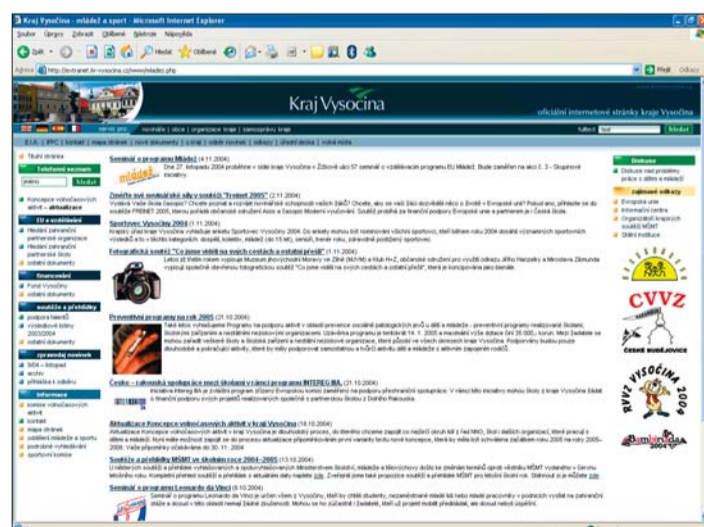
Kraj Vysočina - mládež a sport - Microsoft Internet Explorer

Soubor Úpravy Zobrazit Oblíbené Nástroje Nápověda

Zpět Hledat Oblíbené

Adresa http://extranet.kr-vysocina.cz/www/mladez.php

Přejít Odkazy

Kraj Vysočina

oficiální internetové stránky kraje Vysočina

Hledat

Seminář o programu Mládež (4.11.2004)

Zlepšete své podnikatelské síly v soutěži "Frenet 2005" (2.11.2004)

Sportovec Vysočiny 2004 (1.11.2004)

Fotografická soutěž "Co jsme viděli na svých cestách a zájezdů" (1.11.2004)

Preventivní programy na rok 2005 (21.10.2004)

Česko – rakouská spolupráce mezi školami v rámci programu INTERREG IIIA (21.10.2004)

Aktualizace Koncepce volnočasových aktivit v kraji Vysočina (18.10.2004)

Soutěže a přehlídky MŠMT ve školním roce 2004–2005 (13.10.2004)

Seminář o programu Leonardo da Vinci (8.10.2004)

Telefonní seznam

Hledat

Koncepce volnočasových aktivit – aktualizace

EU a vzdělávání

Hledání zahraniční partnerské organizace

Hledání zahraniční partnerské školy

ostatní dokumenty

Financování

Fond Vysočiny

ostatní dokumenty

soutěže a přehlídky

podpora talentů

výsledková listina 2003/2004

ostatní dokumenty

zpravodaj novinek

archiv

přihláška k odběru

informace

komise volnočasových aktivit

kontakt

mapa stránek

sportovní komise

Diskuse

Zajímavé odkazy

Evropská unie

Informační centra

Stálé instituce

CVVZ

ČESKÉ BUDĚJOVICE

VYSOČINA 2004

Bambiriáda 2004